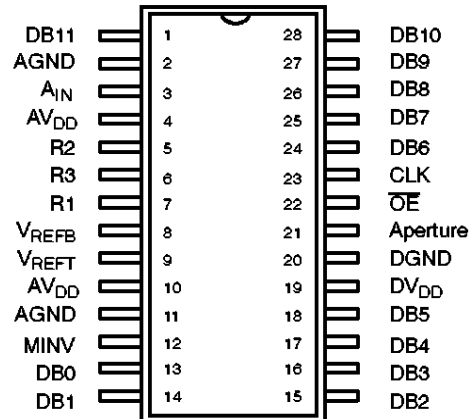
| | | | |
|---|---|---|---|
| DB11 | 1 | 28 | DB10 |
| AGND | 2 | 27 | DB9 |
| $A_{IN}$ | 3 | 26 | DB8 |
| $AV_{DD}$ | 4 | 25 | DB7 |
| R2 | 5 | 24 | DB6 |
| R3 | 6 | 23 | CLK |
| R1 | 7 | 22 | $\overline{OE}$ |
| $V_{REFB}$ | 8 | 21 | Aperture |
| $V_{REFT}$ | 9 | 20 | DGND |
| $AV_{DD}$ | 10 | 19 | $DV_{DD}$ |
| AGND | 11 | 18 | DB5 |
| MINV | 12 | 17 | DB4 |
| DB0 | 13 | 16 | DB3 |
| DB1 | 14 | 15 | DB2 |